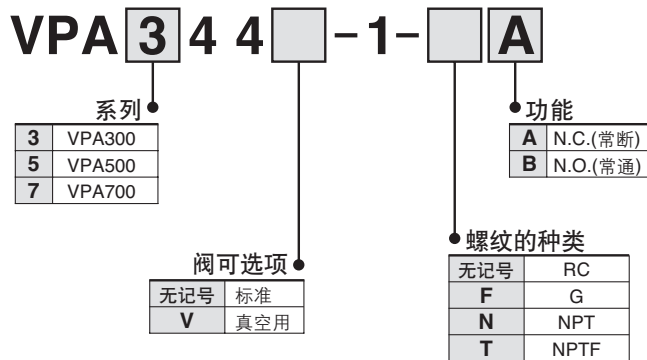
VPA 3 4 4 -1- A

系列

| 3 | VPA300 |
|---|---|
| 5 | VPA500 |
| 7 | VPA700 |

功能

| A | N.C.(常断) |
|---|---|
| B | N.O.(常通) |

阀可选项

| 无记号 | 标准 |
|---|---|
| V | 真空用 |

螺纹的种类

| 无记号 | RC |
|---|---|
| F | G |
| N | NPT |
| T | NPTF |